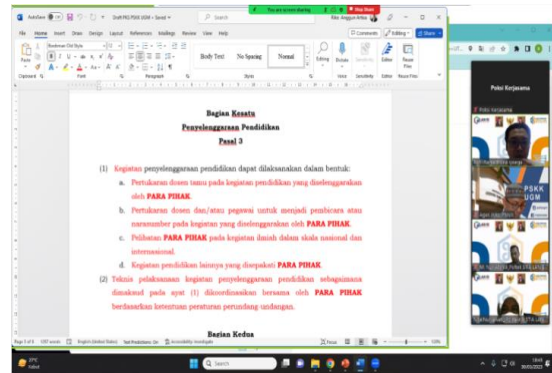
AutoSave Draft PKS PSKK UGM • Saved Search Rita Anggun Artika

You are screen sharing Stop Share

File Home Insert Draw Design Layout References Mailings Review View Help Comments Editing Share

Bookman Old Style Body Text No Spacing Normal Editing Dictate Sensitivity Editor Reuse Files

Clipboard Font Paragraph Styles Voice Sensitivity Editor Reuse Files

Bagian Kesatu

Penyelenggaraan Pendidikan

Pasal 3

(1) Kegiatan penyelenggaraan pendidikan dapat dilaksanakan dalam bentuk:

a. Pertukaran dosen tamu pada kegiatan pendidikan yang diselenggarakan oleh PARA PIHAK.

b. Pertukaran dosen dan/atau pegawai untuk menjadi pembicara atau narasumber pada kegiatan yang diselenggarakan oleh PARA PIHAK.

c. Pelibatan PARA PIHAK pada kegiatan ilmiah dalam skala nasional dan internasional.

d. Kegiatan pendidikan lainnya yang disepakati PARA PIHAK.

(2) Teknis pelaksanaan kegiatan penyelenggaraan pendidikan sebagaimana dimaksud pada ayat (1) dikoordinasikan bersama oleh PARA PIHAK berdasarkan ketentuan peraturan perundang undangan.

Bagian Kedua

Page 3 of 6 English (United States) Text Predictions: On Accessibility: Investigate Focus

Foto Kerjasama

Foto Kerjasama

PSKK UGM

Search

18:45 20/03/2023